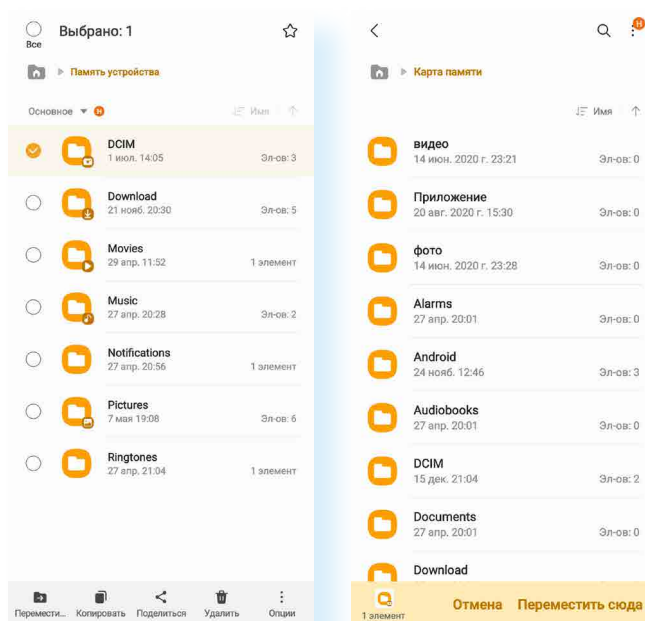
Все
Выбрано: 1

Память устройства

Основное Н
Имя

DCIM
1 июл. 14:05
Эл-ов: 3

Download
21 нояб. 20:30
Эл-ов: 5

Movies
29 апр. 11:52
1 элемент

Music
27 апр. 20:28
Эл-ов: 2

Notifications
27 апр. 20:56
1 элемент

Pictures
7 мая 19:08
Эл-ов: 6

Ringtones
27 апр. 21:04
1 элемент

Перемести...
Копировать
Поделиться
Удалить
Опции

Н

Карта памяти

Имя

видео
14 июн. 2020 г. 23:21
Эл-ов: 0

Приложение
20 авг. 2020 г. 15:30
Эл-ов: 0

фото
14 июн. 2020 г. 23:28
Эл-ов: 0

Alarms
27 апр. 20:01
Эл-ов: 0

Android
24 нояб. 12:46
Эл-ов: 3

Audiobooks
27 апр. 20:01
Эл-ов: 0

DCIM
15 дек. 21:04
Эл-ов: 2

Documents
27 апр. 20:01
Эл-ов: 0

Download

1 элемент
Отмена
Переместить сюда